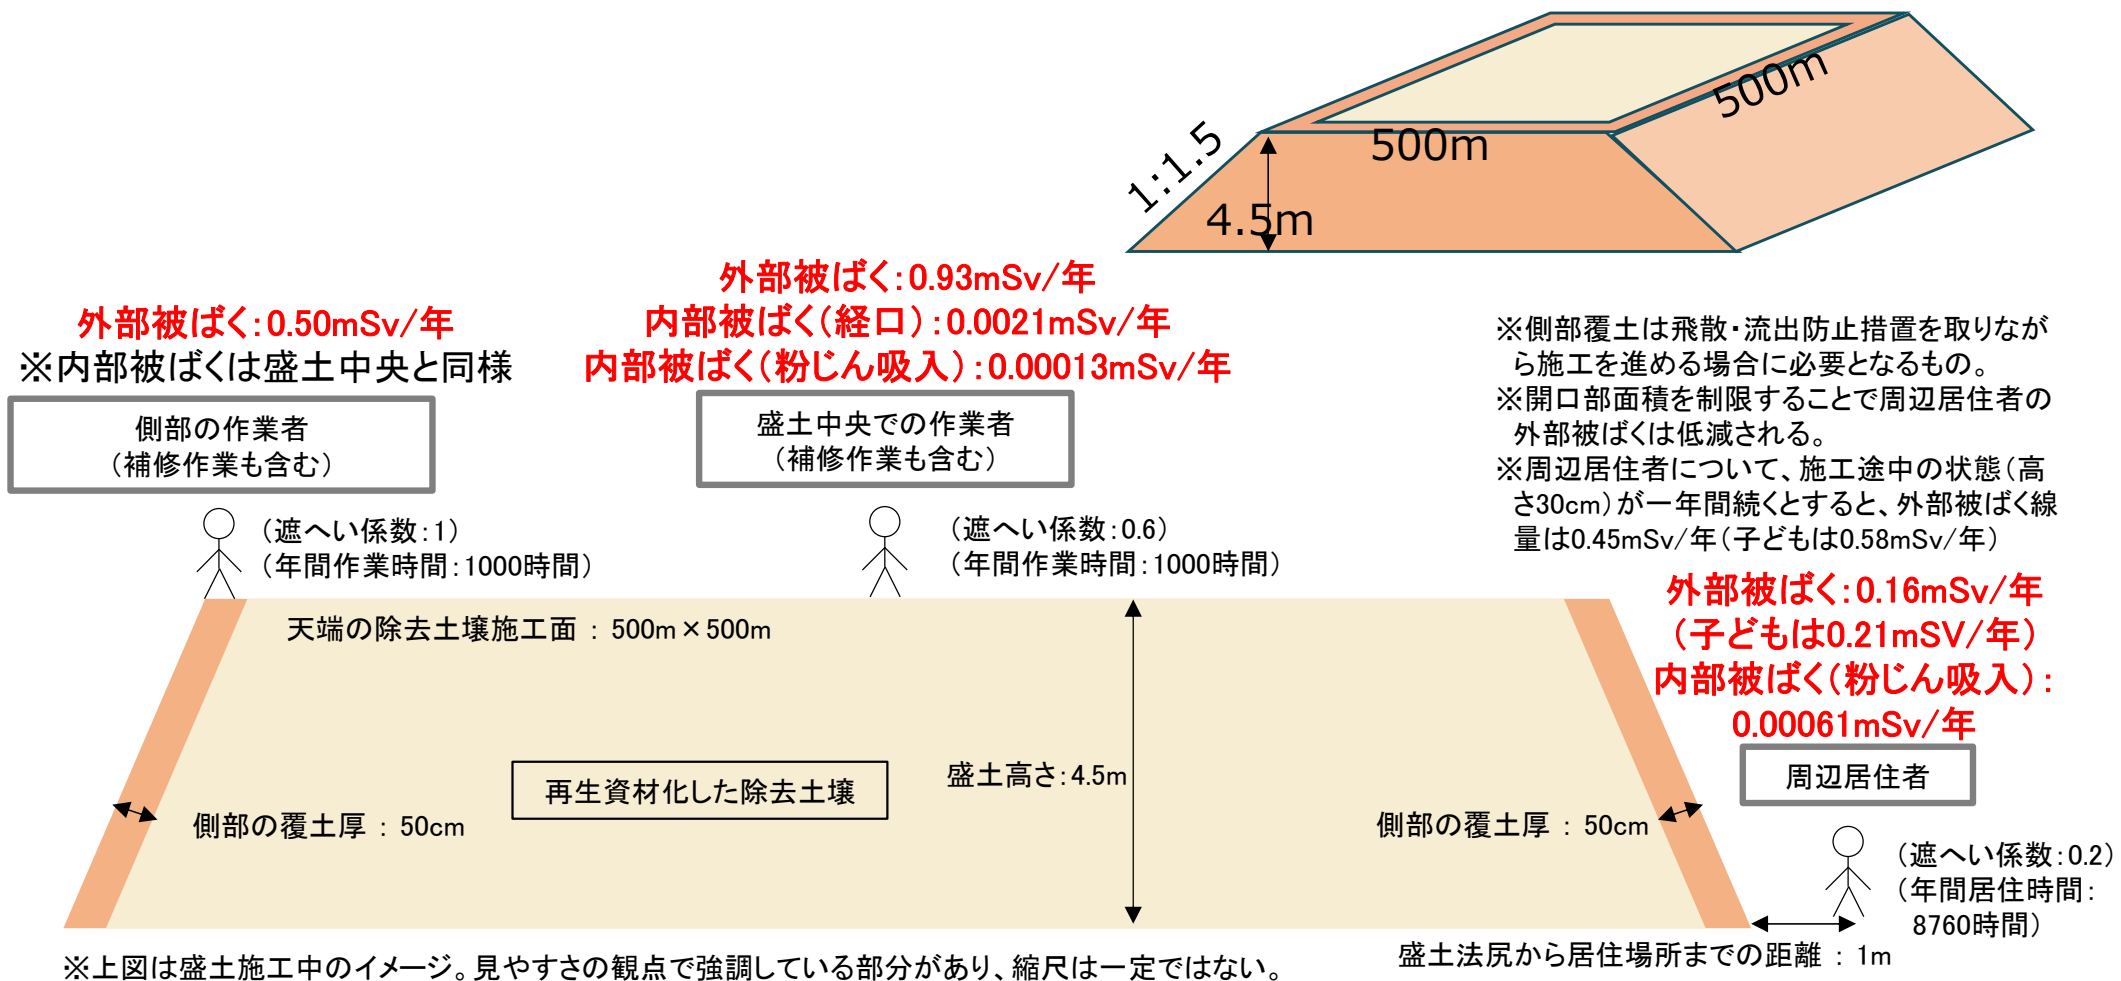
1:1.5
500m
500m
4.5m

外部被ばく:0.50mSv/年
※内部被ばくは盛土中央と同様

側部の作業者
（補修作業も含む）

外部被ばく:0.93mSv/年
内部被ばく（経口）:0.0021mSv/年
内部被ばく（粉じん吸入）:0.00013mSv/年

盛土中央での作業者
（補修作業も含む）

※側部覆土は飛散・流出防止措置を取りながら施工を進める場合に必要となるもの。
※開口部面積を制限することで周辺居住者の外部被ばくは低減される。
※周辺居住者について、施工途中の状態（高さ30cm）が一年間続くとすると、外部被ばく線量は0.45mSv/年（子どもは0.58mSv/年）

（遮へい係数:1）
（年間作業時間:1000時間）

（遮へい係数:0.6）
（年間作業時間:1000時間）

外部被ばく:0.16mSv/年
（子どもは0.21mSV/年）
内部被ばく（粉じん吸入）:
0.00061mSv/年

周辺居住者

天端の除去土壌施工面 ： 500m×500m

再生資材化した除去土壌

盛土高さ:4.5m

側部の覆土厚 ： 50cm

側部の覆土厚 ： 50cm

（遮へい係数:0.2）
（年間居住時間:
8760時間）

盛土法尻から居住場所までの距離 ： 1m

※上図は盛土施工中のイメージ。見やすさの観点で強調している部分があり、縮尺は一定ではない。